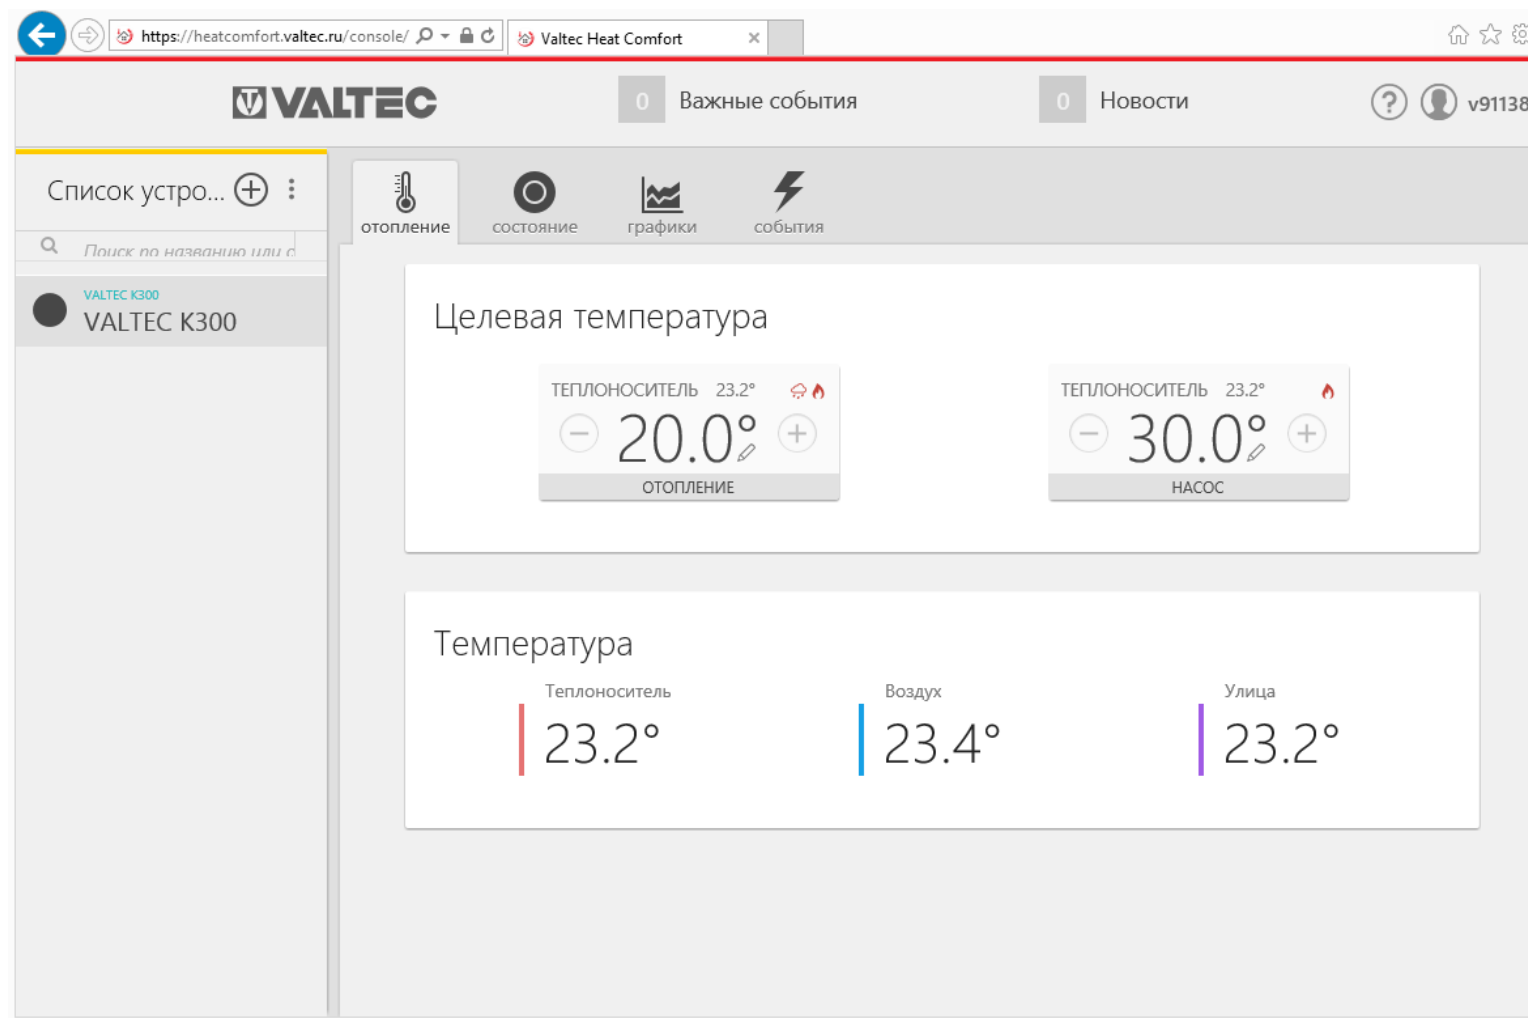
https://heatcomfort.valtec.ru/console/
Valtec Heat Comfort ×

VALTEC
0 Важные события
0 Новости
v91138

Список устро...
Поиск по названию или с
VALTEC K300
VALTEC K300

отопление
состояние
графики
события

Целевая температура

ТЕПЛОНОСИТЕЛЬ 23.2°
20.0°
ОТОПЛЕНИЕ

ТЕПЛОНОСИТЕЛЬ 23.2°
30.0°
НАСОС

Температура

Теплоноситель
23.2°

Воздух
23.4°

Улица
23.2°